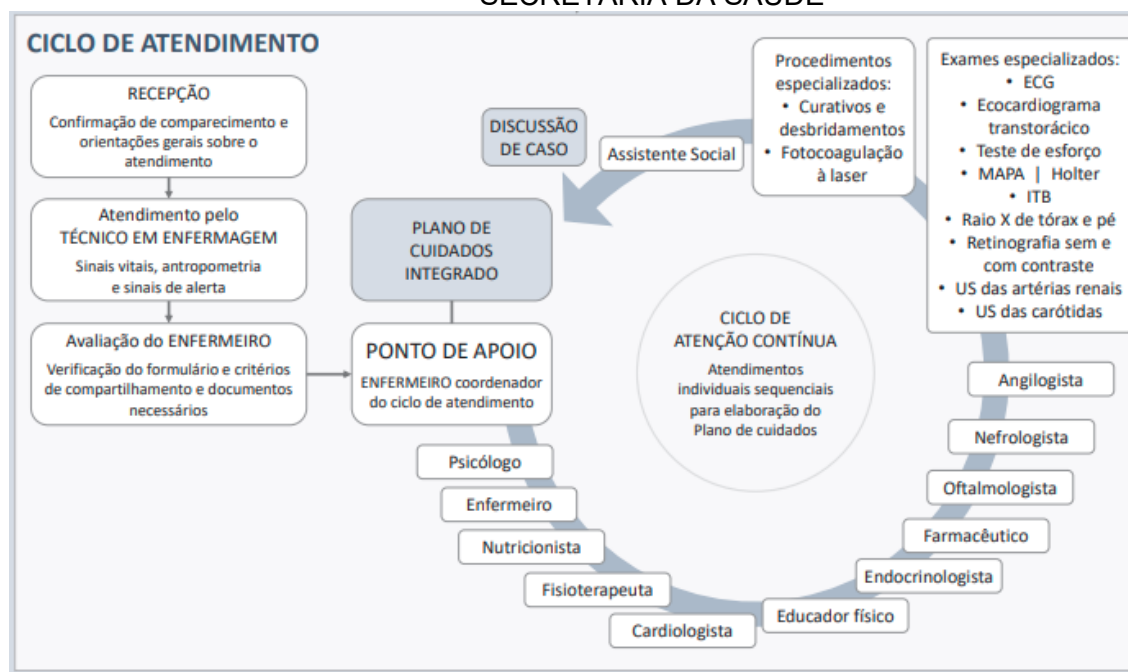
SECRETARIA DA SAÚDE

CICLO DE ATENDIMENTO

RECEPÇÃO
Confirmação de comparecimento e orientações gerais sobre o atendimento

Atendimento pelo TÉCNICO EM ENFERMAGEM
Sinais vitais, antropometria e sinais de alerta

Avaliação do ENFERMEIRO
Verificação do formulário e critérios de compartilhamento e documentos necessários

DISCUSSÃO DE CASO

Assistente Social

Procedimentos especializados:
• Curativos e desbridamentos
• Fotocoagulação à laser

Exames especializados:
• ECG
• Ecocardiograma transtorácico
• Teste de esforço
• MAPA | Holter
• ITB
• Raio X de tórax e pé
• Retinografia sem e com contraste
• US das artérias renais
• US das carótidas

PLANO DE CUIDADOS INTEGRADO

PONTO DE APOIO
ENFERMEIRO coordenador do ciclo de atendimento

CICLO DE ATENÇÃO CONTÍNUA
Atendimentos individuais sequenciais para elaboração do Plano de cuidados

Angiologista

Nefrologista

Oftalmologista

Farmacêutico

Endocrinologista

Educador físico

Cardiologista

Fisioterapeuta

Nutricionista

Enfermeiro

Psicólogo